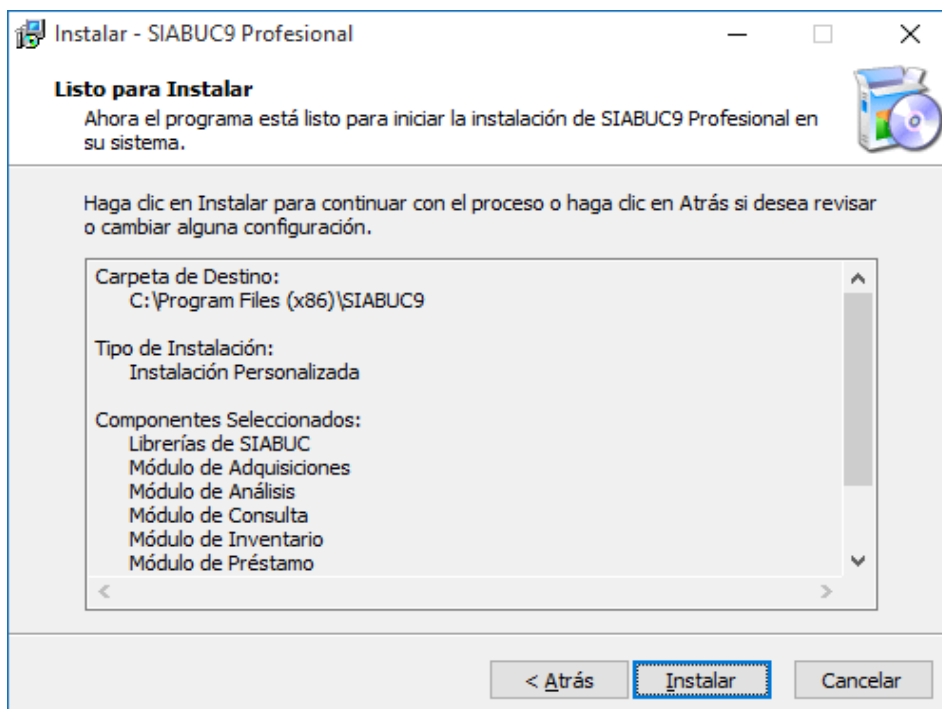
Instalar - SIABUC9 Profesional

Listo para Instalar
Ahora el programa está listo para iniciar la instalación de SIABUC9 Profesional en su sistema.

Haga clic en Instalar para continuar con el proceso o haga clic en Atrás si desea revisar o cambiar alguna configuración.

Carpeta de Destino:
C:\Program Files (x86)\SIABUC9

Tipo de Instalación:
Instalación Personalizada

Componentes Seleccionados:
Librerías de SIABUC
Módulo de Adquisiciones
Módulo de Análisis
Módulo de Consulta
Módulo de Inventario
Módulo de Préstamo

< Atrás
Instalar
Cancelar